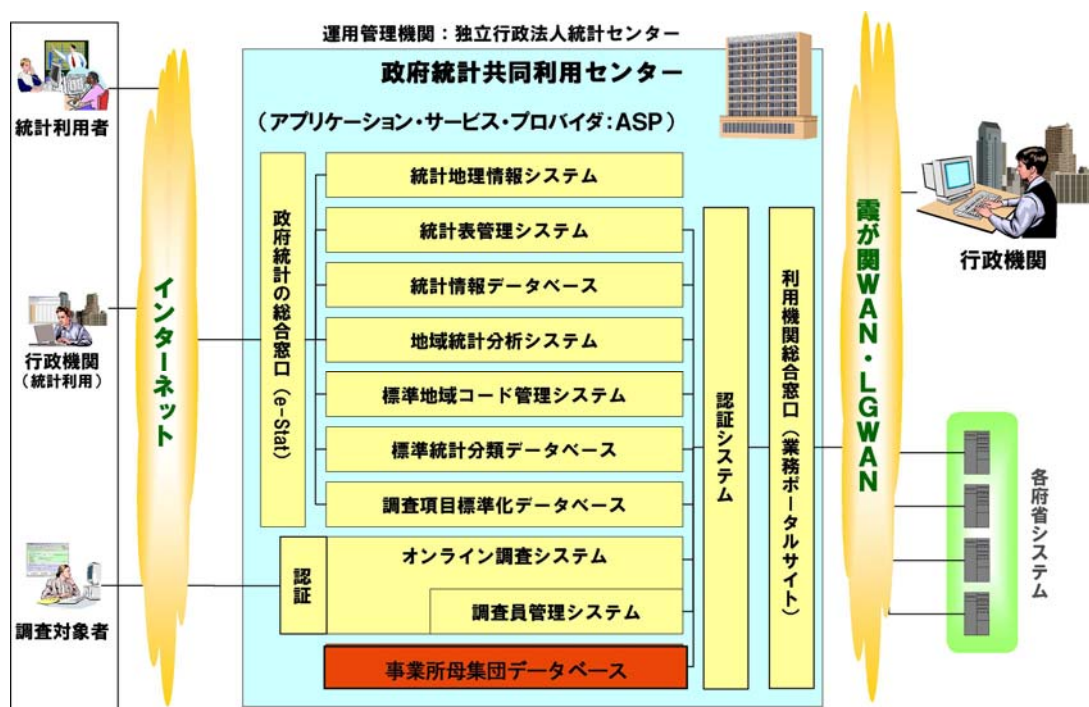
運用管理機関：独立行政法人統計センター

政府統計共同利用センター

（アプリケーション・サービス・プロバイダ：ASP）

統計利用者

行政機関
（統計利用）

調査対象者

インターネット

政府統計の総合窓口（e-Stat）

統計地理情報システム

統計表管理システム

統計情報データベース

地域統計分析システム

標準地域コード管理システム

標準統計分類データベース

調査項目標準化データベース

認証

オンライン調査システム

調査員管理システム

事業所母集団データベース

認証システム

利用機関総合窓口（業務ポータルサイト）

霞が関WAN・LGWAN

行政機関

各府省システム